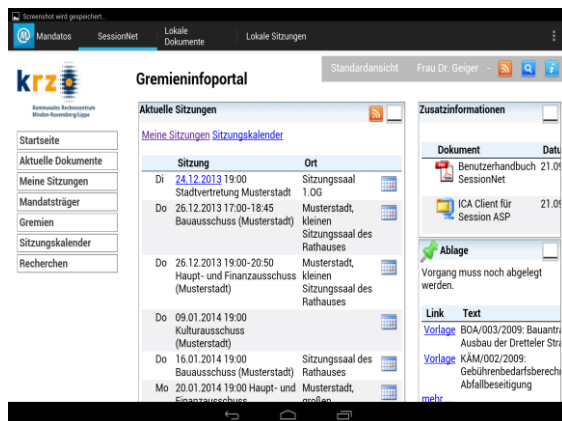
Screenshot wird gespeichert...

Mandatos SessionNet Lokale Dokumente Lokale Sitzungen

krz
Kommunales Rechenzentrum Minden-Ravensberg/Lippe

Gremieninfoportal

Standardansicht Frau Dr. Geiger

Startseite
Aktuelle Dokumente
Meine Sitzungen
Mandatsträger
Gremien
Sitzungskalender
Recherchen

Aktuelle Sitzungen

Meine Sitzungen Sitzungskalender

| | Sitzung | Ort |
|---|---|---|
| Di | 24.12.2013 19:00 Stadtvertretung Musterstadt | Sitzungssaal 1.OG |
| Do | 26.12.2013 17:00-18:45 Bauausschuss (Musterstadt) | Musterstadt, kleinen Sitzungssaal des Rathauses |
| Do | 26.12.2013 19:00-20:50 Haupt- und Finanzausschuss (Musterstadt) | Musterstadt, kleinen Sitzungssaal des Rathauses |
| Do | 09.01.2014 19:00 Kulturausschuss (Musterstadt) | |
| Do | 16.01.2014 19:00 Bauausschuss (Musterstadt) | Sitzungssaal des Rathauses |
| Mo | 20.01.2014 19:00 Haupt- und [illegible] | Musterstadt, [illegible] |

Zusatzinformationen

| Dokument | Datu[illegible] |
|---|---|
| Benutzerhandbuch SessionNet | 21.0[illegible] |
| ICA Client für Session ASP | 21.0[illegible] |

Ablage

Vorgang muss noch abgelegt werden.

| Link | Text |
|---|---|
| Vorlage | BOA/003/2009: Bauantr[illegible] Ausbau der Dretteler Str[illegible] |
| Vorlage | KÄM/002/2009: Gebührenbedarfsberech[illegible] Abfallbeseitigung |

mehr...